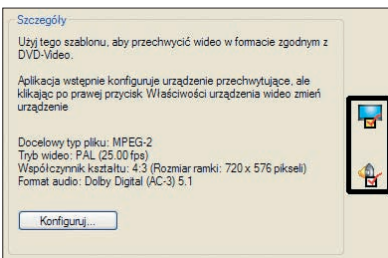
Szczegóły

Użyj tego szablonu, aby przechwycić wideo w formacie zgodnym z DVD-Video.

Aplikacja wstępnie konfiguruje urządzenie przechwytujące, ale klikając po prawej przycisk Właściwości urządzenia wideo zmień urządzenie

Docelowy typ pliku: MPEG-2
Tryb wideo: PAL (25.00 fps)
Współczynnik kształtu: 4:3 (Rozmiar ramki: 720 x 576 pikseli)
Format audio: Dolby Digital (AC-3) 5.1

Konfiguruj...